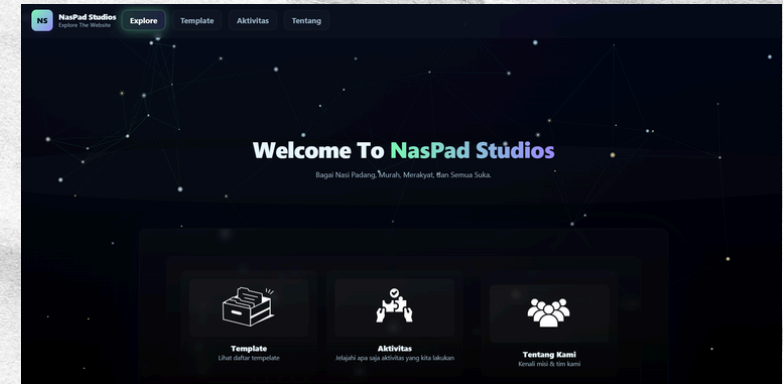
NS NasPad Studios
Explore The Website

Explore Template Aktivitas Tentang

Welcome To NasPad Studios

Bagai Nasi Padang, Murah, Merakyat, dan Semua Suka.

Template
Lihat daftar tempelate

Aktivitas
Jelajahi apa saja aktivitas yang kita lakukan

Tentang Kami
Kenali misi & tim kami